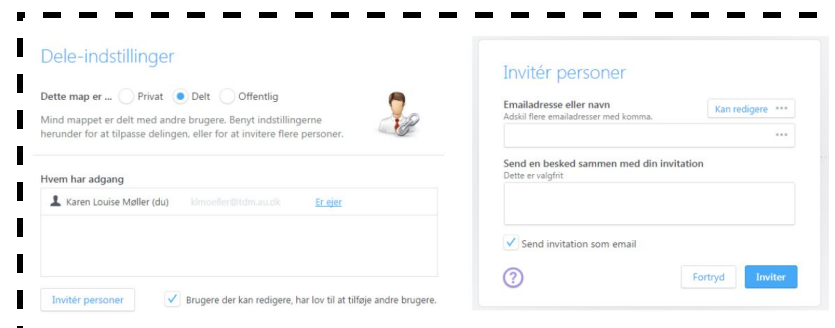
Dele-indstillinger

Dette map er ... Privat Delt Offentlig

Mind mappet er delt med andre brugere. Benyt indstillingerne herunder for at tilpasse delingen, eller for at invitere flere personer.

Hvem har adgang

| | | |
|---|---|---|
| Karen Louise Møller (du) | klmoeller@tdm.au.dk | Er ejer |

Invitér personer

Brugere der kan redigere, har lov til at tilføje andre brugere.

Invitér personer

Emailadresse eller navn
Adskil flere emailadresser med komma.

Kan redigere •••

•••

Send en besked sammen med din invitation
Dette er valgfrit

Send invitation som email

?

Fortryd

Inviter